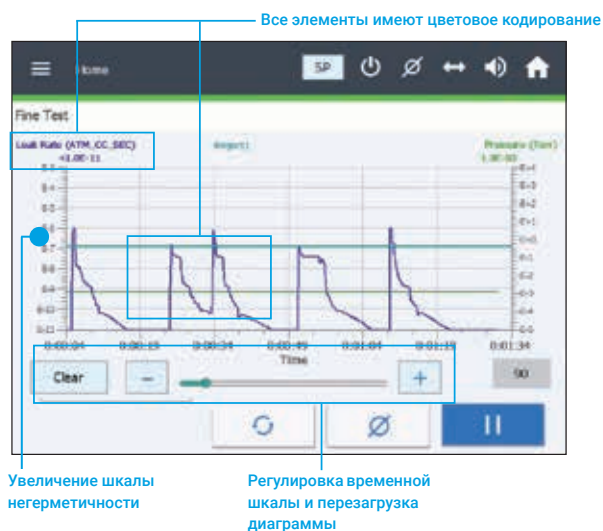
Все элементы имеют цветовое кодирование

Home

SP

Fine Test

Leak Rate (ATM_CC_SEC)
<1.0E-11

Target

Pressure (Torr)
1.0E-03

0:00:04
0:00:19
0:00:34
0:00:49
0:01:04
0:01:19
0:01:34

Time

Clear

−

+

90

Увеличение шкалы негерметичности

Регулировка временной шкалы и перезагрузка диаграммы